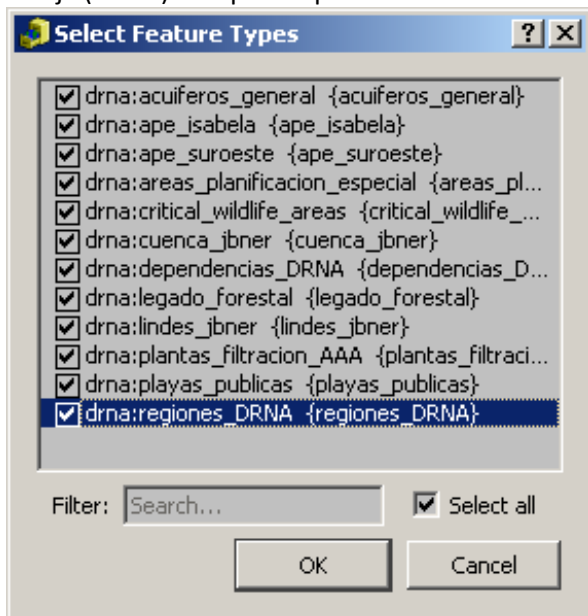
Select Feature Types

?

X

drna:acuiferos_general {acuiferos_general}
drna:ape_isabela {ape_isabela}
drna:ape_suroeste {ape_suroeste}
drna:areas_planificacion_especial {areas_pl...
drna:critical_wildlife_areas {critical_wildlife_...
drna:cuenca_jbner {cuenca_jbner}
drna:dependencias_DRNA {dependencias_D...
drna:legado_forestal {legado_forestal}
drna:lindes_jbner {lindes_jbner}
drna:plantas_filtracion_AAA {plantas_filtraci...
drna:playas_publicas {playas_publicas}
drna:regiones_DRNA {regiones_DRNA}

Filter: Search...

Select all

OK

Cancel